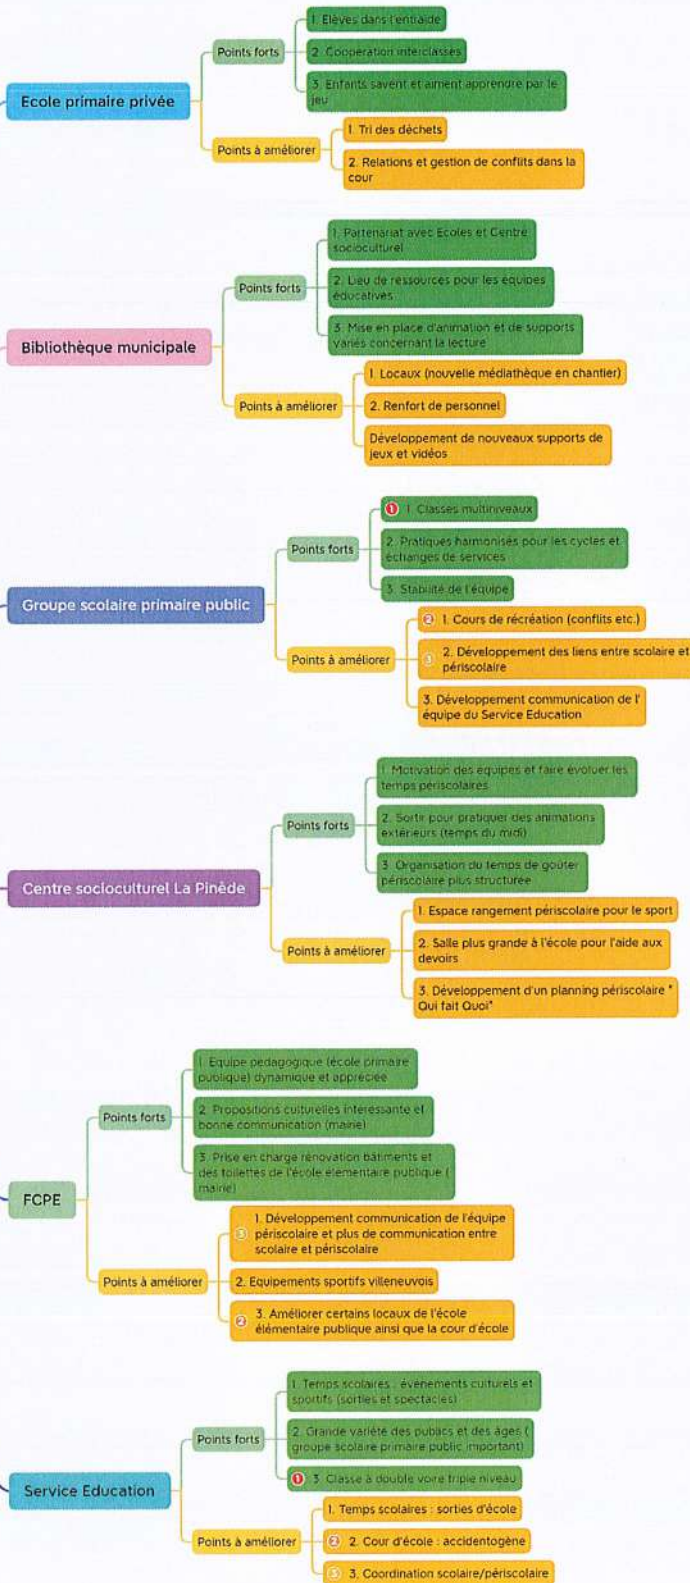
Ecole primaire privée

Points forts

1. Elèves dans l'entraide

2. Coopération interclasses

3. Enfants savent et aiment apprendre par le jeu

Points à améliorer

1. Tri des déchets

2. Relations et gestion de conflits dans la cour

Bibliothèque municipale

Points forts

1. Partenariat avec Ecoles et Centre socioculturel

2. Lieu de ressources pour les équipes éducatives

3. Mise en place d'animation et de supports variés concernant la lecture

Points à améliorer

1. Locaux (nouvelle médiathèque en chantier)

2. Renfort de personnel

Développement de nouveaux supports de jeux et vidéos

Groupe scolaire primaire public

Points forts

1. Classes multiniveaux

2. Pratiques harmonisés pour les cycles et échanges de services

3. Stabilité de l'équipe

Points à améliorer

1. Cours de récréation (conflits etc.)

2. Développement des liens entre scolaire et périscolaire

3. Développement communication de l'équipe du Service Education

Centre socioculturel La Pinède

Points forts

1. Motivation des équipes et faire évoluer les temps périscolaires

2. Sortir pour pratiquer des animations extérieurs (temps du midi)

3. Organisation du temps de goûter périscolaire plus structurée

Points à améliorer

1. Espace rangement périscolaire pour le sport

2. Salle plus grande à l'école pour l'aide aux devoirs

3. Développement d'un planning périscolaire " Qui fait Quoi"

FCPE

Points forts

1. Equipe pédagogique (école primaire publique) dynamique et appréciée

2. Propositions culturelles intéressante et bonne communication (mairie)

3. Prise en charge rénovation bâtiments et des toilettes de l'école élémentaire publique ( mairie)

Points à améliorer

1. Développement communication de l'équipe périscolaire et plus de communication entre scolaire et périscolaire

2. Equipements sportifs villeneuvois

3. Améliorer certains locaux de l'école élémentaire publique ainsi que la cour d'école

Service Education

Points forts

1. Temps scolaires : événements culturels et sportifs (sorties et spectacles)

2. Grande variété des publics et des âges ( groupe scolaire primaire public important)

3. Classe à double voire triple niveau

Points à améliorer

1. Temps scolaires : sorties d'école

2. Cour d'école : accidentogène

3. Coordination scolaire/périscolaire